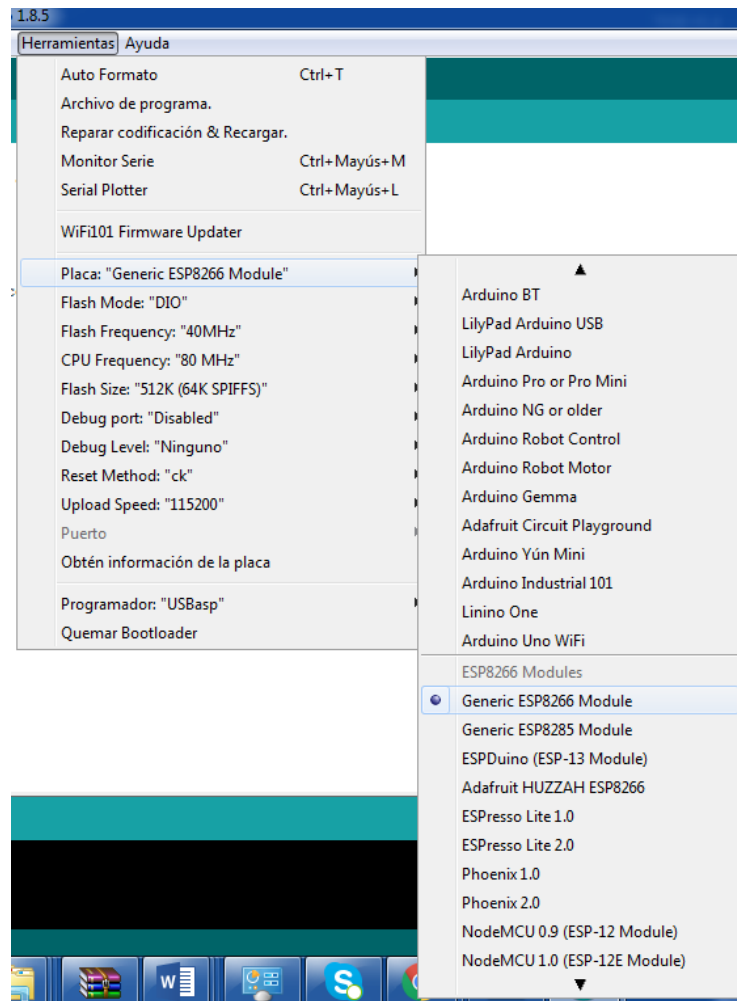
1.8.5

Herramientas Ayuda

Auto Formato Ctrl+T
Archivo de programa.
Reparar codificación & Recargar.
Monitor Serie Ctrl+Mayús+M
Serial Plotter Ctrl+Mayús+L

WiFi101 Firmware Updater

Placa: "Generic ESP8266 Module"
Flash Mode: "DIO"
Flash Frequency: "40MHz"
CPU Frequency: "80 MHz"
Flash Size: "512K (64K SPIFFS)"
Debug port: "Disabled"
Debug Level: "Ninguno"
Reset Method: "ck"
Upload Speed: "115200"
Puerto
Obtén información de la placa

Programador: "USBasp"
Quemar Bootloader

▲
Arduino BT
LilyPad Arduino USB
LilyPad Arduino
Arduino Pro or Pro Mini
Arduino NG or older
Arduino Robot Control
Arduino Robot Motor
Arduino Gemma
Adafruit Circuit Playground
Arduino Yún Mini
Arduino Industrial 101
Linino One
Arduino Uno WiFi
ESP8266 Modules
Generic ESP8266 Module
Generic ESP8285 Module
ESPDuino (ESP-13 Module)
Adafruit HUZZAH ESP8266
ESPresso Lite 1.0
ESPresso Lite 2.0
Phoenix 1.0
Phoenix 2.0
NodeMCU 0.9 (ESP-12 Module)
NodeMCU 1.0 (ESP-12E Module)
▼